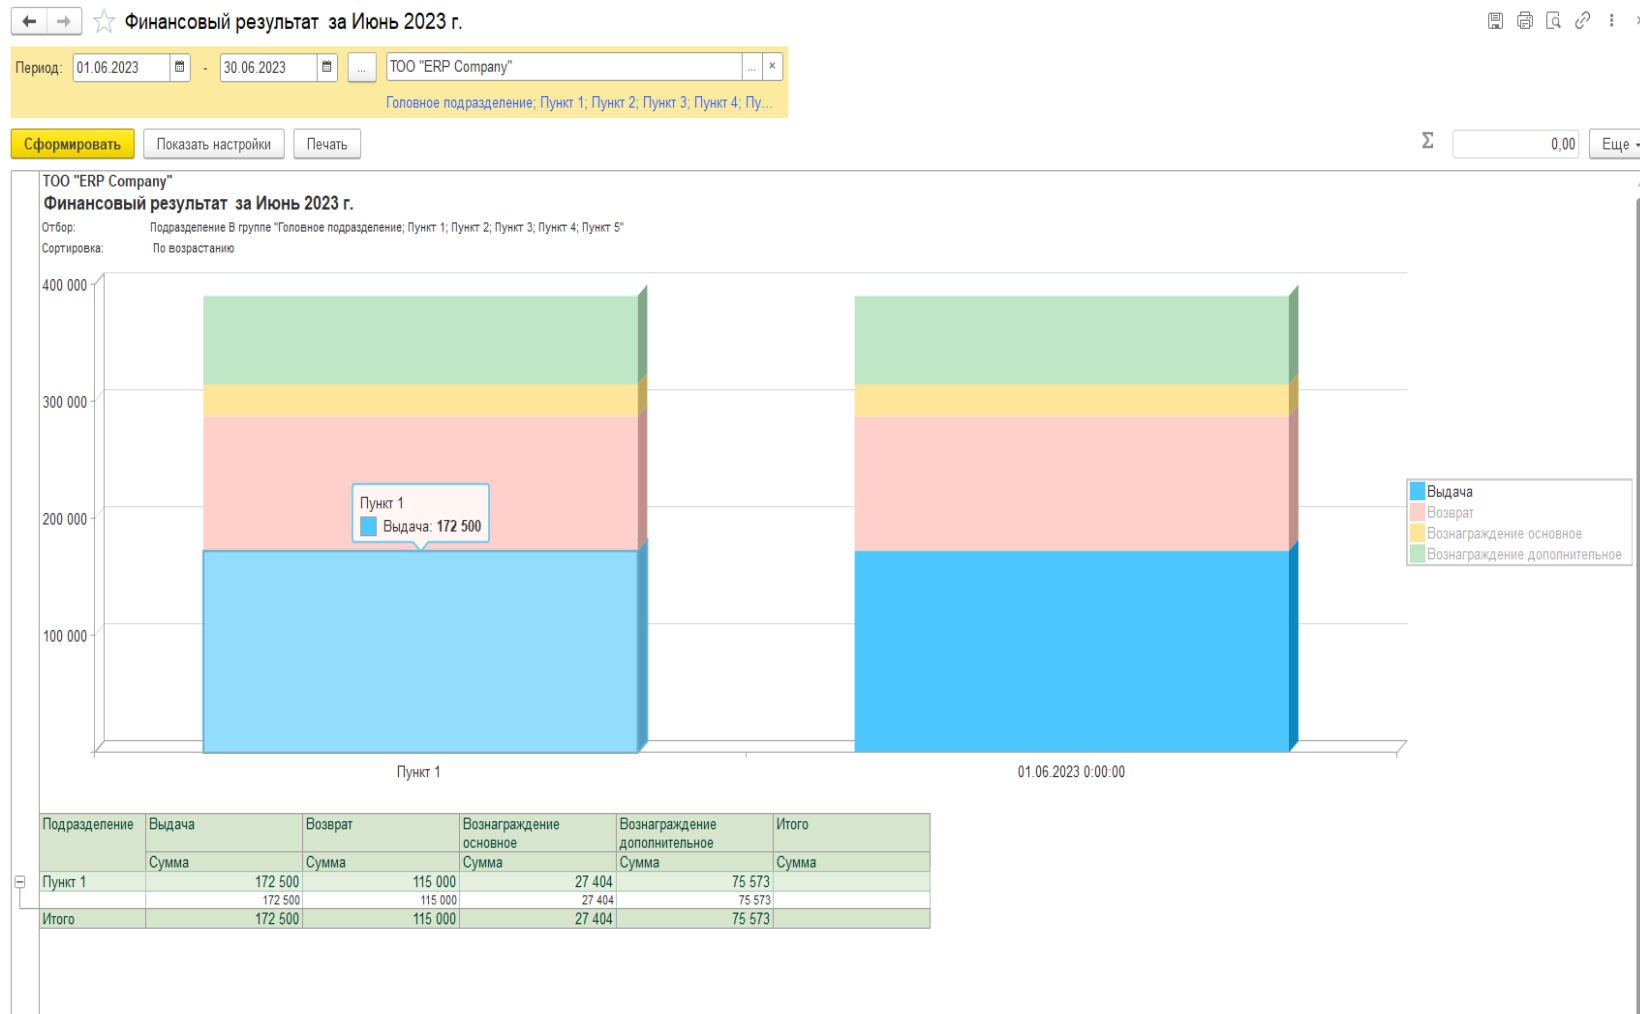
Финансовый результат за Июнь 2023 г.

Период: 01.06.2023 - 30.06.2023 ... ТОО "ERP Company" ... ×

Головное подразделение; Пункт 1; Пункт 2; Пункт 3; Пункт 4; Пу...

Сформировать | Показать настройки | Печать

Σ 0,00 Еще

ТОО "ERP Company"

Финансовый результат за Июнь 2023 г.

Отбор: Подразделение В группе "Головное подразделение; Пункт 1; Пункт 2; Пункт 3; Пункт 4; Пункт 5"

Сортировка: По возрастанию

400 000
300 000
200 000
100 000

Пункт 1
Выдача: 172 500

Выдача
Возврат
Вознаграждение основное
Вознаграждение дополнительное

Пункт 1
01.06.2023 0:00:00

| Подразделение | Выдача | Возврат | Вознаграждение основное | Вознаграждение дополнительное | Итого |
|---|---|---|---|---|---|
| | Сумма | Сумма | Сумма | Сумма | Сумма |
| Пункт 1 | 172 500 | 115 000 | 27 404 | 75 573 | |
| | 172 500 | 115 000 | 27 404 | 75 573 | |
| Итого | 172 500 | 115 000 | 27 404 | 75 573 | |